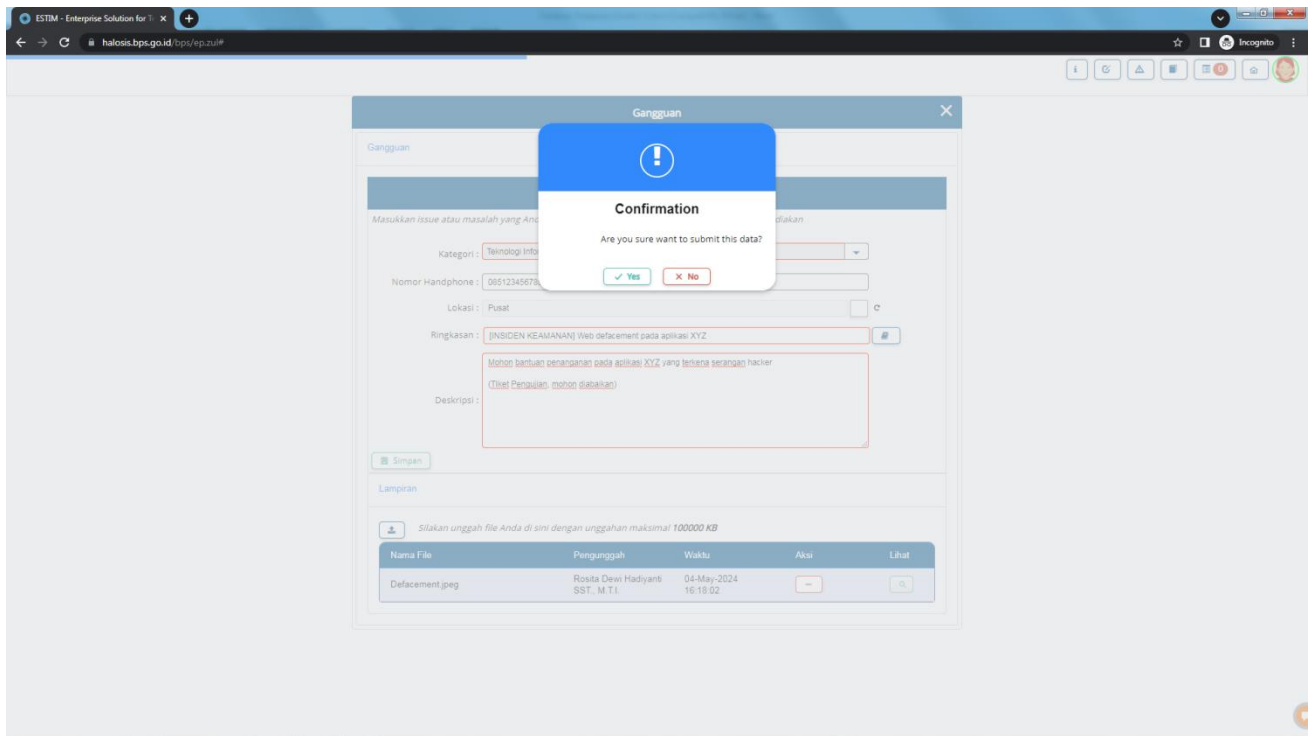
ESTIM - Enterprise Solution for T

halosis.bps.go.id/bps/ep.zul#

Incognito

0

Gangguan

Gangguan

Masukkan issue atau masalah yang And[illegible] diakan

Kategori : Teknologi Info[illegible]

Nomor Handphone : 08512345678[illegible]

Lokasi : Pusat

Ringkasan : [INSIDEN KEAMANAN] Web defacement pada aplikasi XYZ

Deskripsi : Mohon bantuan penanganan pada aplikasi XYZ yang terkena serangan hacker

(Tiket Pengujian, mohon diabaikan)

Simpan

Lampiran

Silakan unggah file Anda di sini dengan unggahan maksimal 100000 KB

| Nama File | Pengunggah | Waktu | Aksi | Lihat |
|---|---|---|---|---|
| Defacement.jpeg | Rosita Dewi Hadiyanti SST., M.T.I. | 04-May-2024 16:18:02 | | |

Confirmation

Are you sure want to submit this data?

Yes

No